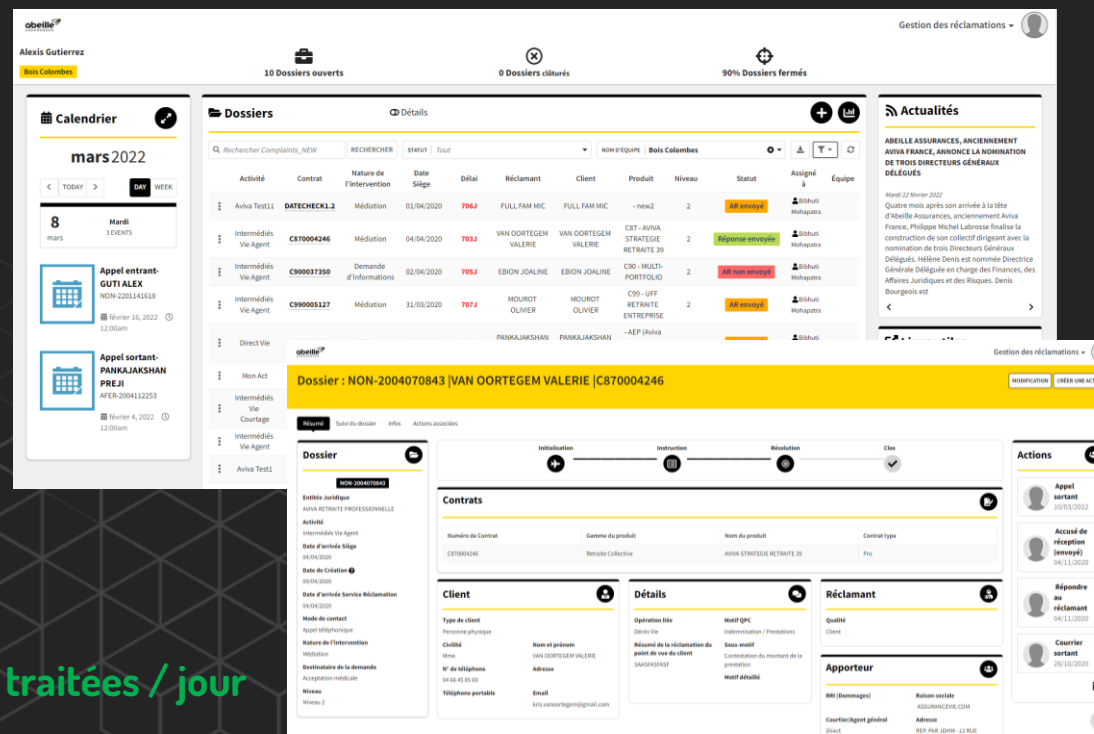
abeille

Gestion des réclamations ▾

Alexis Gutierrez

Bois Colombes

10 Dossiers ouverts

0 Dossiers clôturés

90% Dossiers fermés

Calendrier

mars 2022

TODAY

DAY WEEK

8 mars

Mardi
3 EVENTS

Appel entrant- GUTI ALEX
NON-2201141618
février 16, 2022
12:00am

Appel sortant- PANKAJAKSHAN PREJI
AFER-2004112253
février 4, 2022
12:00am

Dossiers

Détails

Rechercher Complaints_NEW

RECHERCHER

STATUT Tout

NOM D'ÉQUIPE Bois Colombes

| | Activité | Contrat | Nature de l'intervention | Date Siège | Délai | Réclamant | Client | Produit | Niveau | Statut | Assigné à | Équipe |
|---|---|---|---|---|---|---|---|---|---|---|---|---|
| ⋮ | Aviva Test11 | DATECHECK1.2 | Médiation | 01/04/2020 | 706J | FULL FAM MIC | FULL FAM MIC | - new2 | 2 | AR envoyé | Bibhuti Mohapatra | |
| ⋮ | Intermédiés Vie Agent | C870004246 | Médiation | 04/04/2020 | 703J | VAN OORTEGEM VALERIE | VAN OORTEGEM VALERIE | C87 - AVIVA STRATEGIE RETRAITE 39 | 2 | Réponse envoyée | Bibhuti Mohapatra | |
| ⋮ | Intermédiés Vie Agent | C900037350 | Demande d'informations | 02/04/2020 | 705J | EBION JOALINE | EBION JOALINE | C90 - MULTI-PORTFOLIO | 2 | AR non envoyé | Bibhuti Mohapatra | |
| ⋮ | Intermédiés Vie Agent | C990005127 | Médiation | 31/03/2020 | 707J | MOUROT OLIVIER | MOUROT OLIVIER | C99 - UFF RETRAITE ENTREPRISE | 2 | AR envoyé | Bibhuti Mohapatra | |
| ⋮ | Direct Vie | | | | | PANKAJAKSHAN | PANKAJAKSHAN | - AEP (Aviva | | | Bibhuti | |
| ⋮ | Mon Act | | | | | | | | | | | |
| ⋮ | Intermédiés Vie Courtage | | | | | | | | | | | |
| ⋮ | Intermédiés Vie Agent | | | | | | | | | | | |
| ⋮ | Aviva Test1 | | | | | | | | | | | |

Actualités

ABEILLE ASSURANCES, ANCIENNEMENT AVIVA FRANCE, ANNONCE LA NOMINATION DE TROIS DIRECTEURS GÉNÉRAUX DÉLÉGUÉS

Mardi 22 février 2022
Quatre mois après son arrivée à la tête d'Abeille Assurances, anciennement Aviva France, Philippe Michel Labrosse finalise la construction de son collectif dirigeant avec la nomination de trois Directeurs Généraux Délégués. Hélène Denis est nommée Directrice Générale Déléguée en charge des Finances, des Affaires Juridiques et des Risques. Denis Bourgeois est

abeille

Gestion des réclamations ▾

Dossier : NON-2004070843 |VAN OORTEGEM VALERIE |C870004246

MODIFICATION   CRÉER UNE ACT

Résumé   Suivi du dossier   Infos   Actions associées

Dossier

NON-2004070843

Entité Juridique
AVIVA RETRAITE PROFESSIONNELLE
Activité
Intermédiés Vie Agent
Date d'arrivée Siège
04/04/2020
Date de Création
09/04/2020
Date d'arrivée Service Réclamation
04/04/2020
Mode de contact
Appel téléphonique
Nature de l'intervention
Médiation
Destinataire de la demande
Acceptation médicale
Niveau
Niveau 2

Initialisation   Instruction   Résolution   Clos

Contrats

| Numéro de Contrat | Gamme du produit | Nom du produit | Contrat type |
|---|---|---|---|
| C870004246 | Retraite Collective | AVIVA STRATEGIE RETRAITE 39 | Pro |

Client

Type de client
Personne physique
Civilité
Mme
Nom et prénom
VAN OORTEGEM VALERIE
N° de téléphone
04 66 45 85 69
Adresse
Téléphone portable
Email
kris.vanoortegem@gmail.com

Détails

Opération liée
Décès Vie
Motif QPC
Indemnisation / Prestations
Résumé de la réclamation du point de vue du client
SAASFASFASF
Sous-motif
Contestation du montant de la prestation
Motif détaillé

Réclamant

Qualité
Client

Apporteur

RRI (Dommages)
Raison sociale
ASSURANCEVIE.COM
Courtier/Agent général
Direct
Adresse
REP. PAR JDHH - 13 RUE

Actions

Appel sortant
10/03/2022

Accusé de réception (envoyé)
04/11/2020

Répondre au réclamant
04/11/2020

Courrier sortant
28/10/2020

traitées / jour